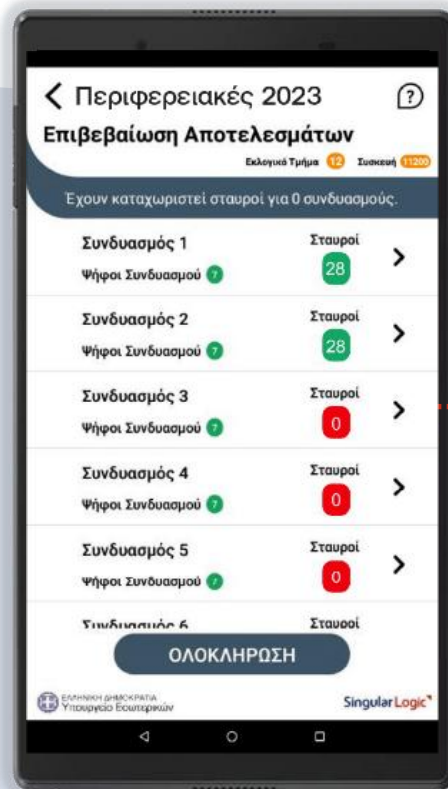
Περιφερειακές 2023

?

Επιβεβαίωση Αποτελεσμάτων

Εκλογικό Τμήμα 12 Συσκευή 11200

Έχουν καταχωριστεί σταυροί για 0 συνδυασμούς.

Συνδυασμός 1
Ψήφοι Συνδυασμού ?
Σταυροί
28

Συνδυασμός 2
Ψήφοι Συνδυασμού ?
Σταυροί
28

Συνδυασμός 3
Ψήφοι Συνδυασμού ?
Σταυροί
0

Συνδυασμός 4
Ψήφοι Συνδυασμού ?
Σταυροί
0

Συνδυασμός 5
Ψήφοι Συνδυασμού ?
Σταυροί
0

Συνδυασμός 6
Σταυροί

ΟΛΟΚΛΗΡΩΣΗ

ΕΛΛΗΝΙΚΗ ΔΗΜΟΚΡΑΤΙΑ
Υπουργείο Εσωτερικών

SingularLogic